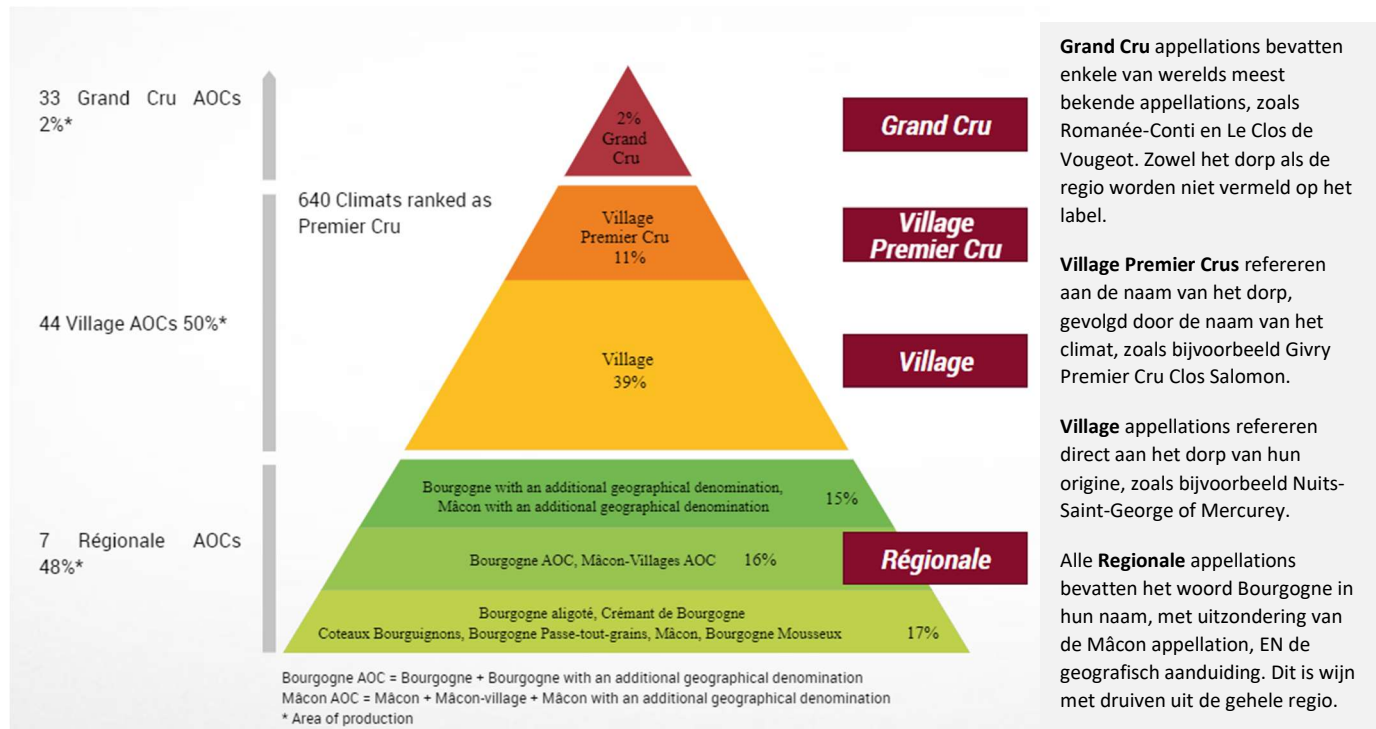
33 Grand Cru AOCs 2%*

640 Climats ranked as Premier Cru

44 Village AOCs 50%*

7 Régionale AOCs 48%*

2% Grand Cru

Grand Cru

Village Premier Cru 11%

Village Premier Cru

Village 39%

Village

Bourgogne with an additional geographical denomination, Mâcon with an additional geographical denomination 15%

Bourgogne AOC, Mâcon-Villages AOC 16%

Régionale

Bourgogne aligoté, Crémant de Bourgogne Coteaux Bourguignons, Bourgogne Passe-tout-grains, Mâcon, Bourgogne Mousseux 17%

Bourgogne AOC = Bourgogne + Bourgogne with an additional geographical denomination
Mâcon AOC = Mâcon + Mâcon-village + Mâcon with an additional geographical denomination
* Area of production

**Grand Cru** appellations bevatten enkele van werelds meest bekende appellations, zoals Romanée-Conti en Le Clos de Vougeot. Zowel het dorp als de regio worden niet vermeld op het label.

**Village Premier Crus** refereren aan de naam van het dorp, gevolgd door de naam van het climat, zoals bijvoorbeeld Givry Premier Cru Clos Salomon.

**Village** appellations refereren direct aan het dorp van hun origine, zoals bijvoorbeeld Nuits-Saint-George of Mercurey.

Alle **Regionale** appellations bevatten het woord Bourgogne in hun naam, met uitzondering van de Mâcon appellation, EN de geografisch aanduiding. Dit is wijn met druiven uit de gehele regio.